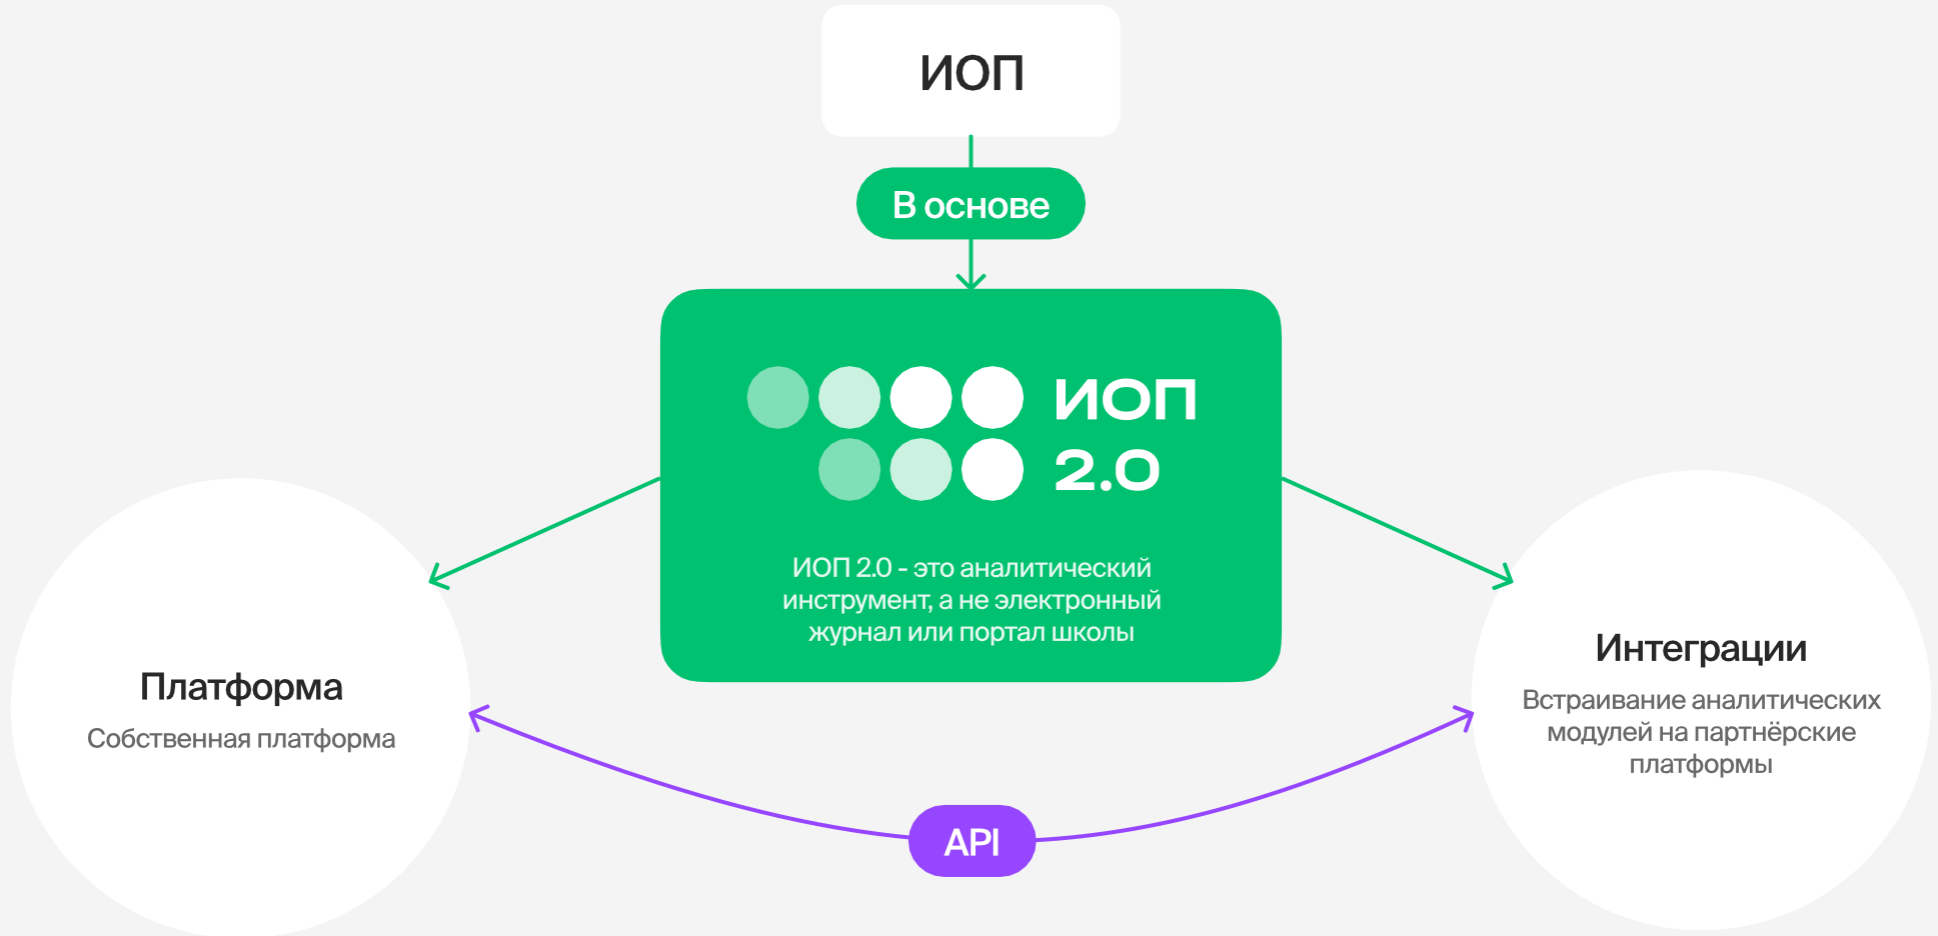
ИОП

В основе

ИОП 2.0

ИОП 2.0 - это аналитический инструмент, а не электронный журнал или портал школы

Платформа

Собственная платформа

Интеграции

Встраивание аналитических модулей на партнёрские платформы

API